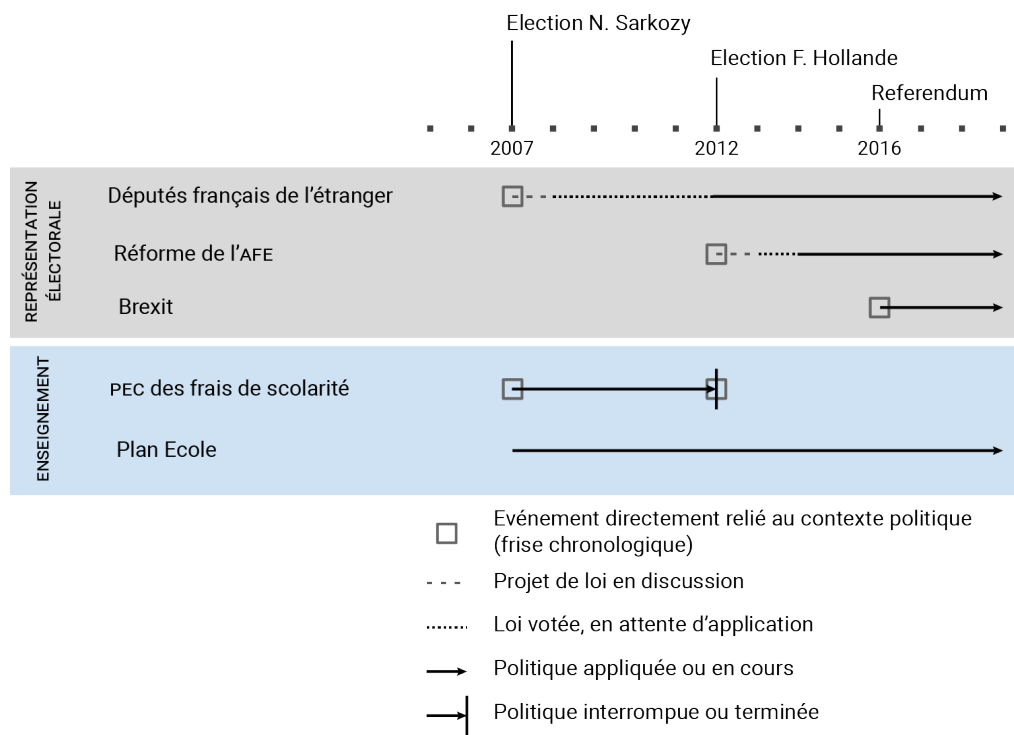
Election N. Sarkozy

Election F. Hollande

Referendum

2007

2012

2016

REPRÉSENTATION ÉLECTORALE

Députés français de l'étranger

Réforme de l'AFE

Brexit

ENSEIGNEMENT

PEC des frais de scolarité

Plan Ecole

Evénement directement relié au contexte politique (frise chronologique)

Projet de loi en discussion

Loi votée, en attente d'application

Politique appliquée ou en cours

Politique interrompue ou terminée